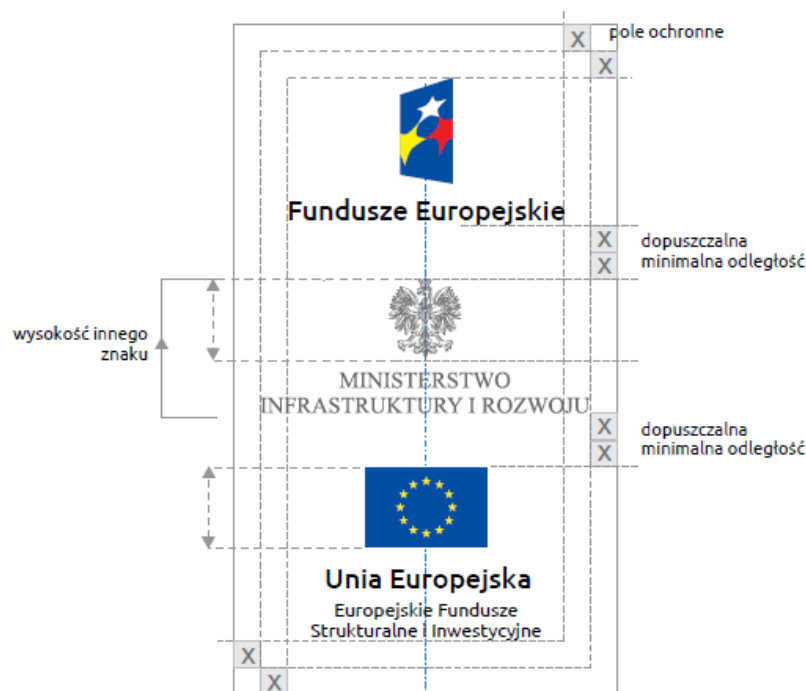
pole ochronne

X

X

Fundusze Europejskie

X dopuszczalna

X minimalna odległość

wysokość innego znaku

MINISTERSTWO INFRASTRUKTURY I ROZWOJU

X dopuszczalna

X minimalna odległość

Unia Europejska

Europejskie Fundusze Strukturalne i Inwestycyjne

X

X